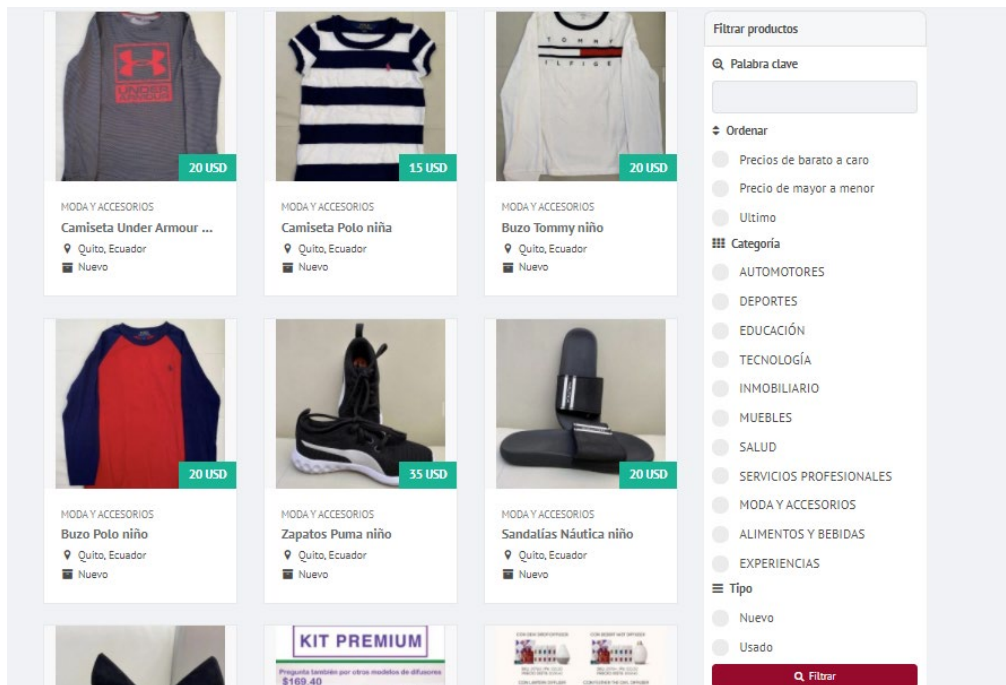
UNDER ARMOUR

20 USD

MODA Y ACCESORIOS
Camiseta Under Armour ...
Quito, Ecuador
Nuevo

15 USD

MODA Y ACCESORIOS
Camiseta Polo niña
Quito, Ecuador
Nuevo

TOMMY HILFIGER

20 USD

MODA Y ACCESORIOS
Buzo Tommy niño
Quito, Ecuador
Nuevo

20 USD

MODA Y ACCESORIOS
Buzo Polo niño
Quito, Ecuador
Nuevo

35 USD

MODA Y ACCESORIOS
Zapatos Puma niño
Quito, Ecuador
Nuevo

20 USD

MODA Y ACCESORIOS
Sandalías Náutica niño
Quito, Ecuador
Nuevo

KIT PREMIUM
Pregunta también por otros modelos de difusores
$169.40

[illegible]

Filtrar productos

Palabra clave

Ordenar
Precios de barato a caro
Precio de mayor a menor
Ultimo

Categoría
AUTOMOTORES
DEPORTES
EDUCACIÓN
TECNOLOGÍA
INMOBILIARIO
MUEBLES
SALUD
SERVICIOS PROFESIONALES
MODA Y ACCESORIOS
ALIMENTOS Y BEBIDAS
EXPERIENCIAS

Tipo
Nuevo
Usado

Filtrar